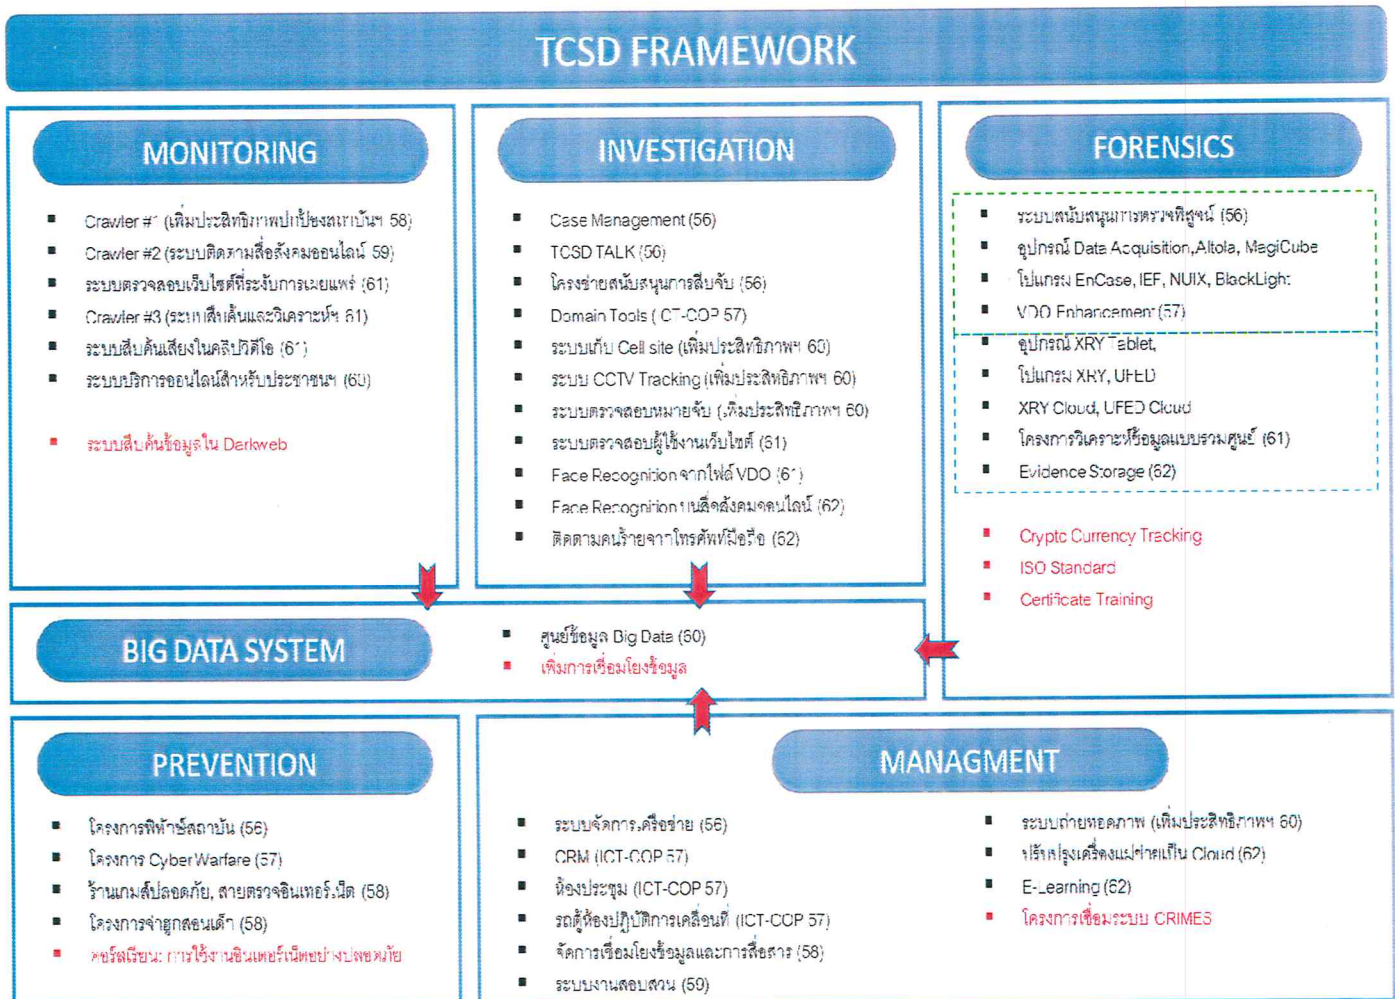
TCSD FRAMEWORK

MONITORING

- Crawler #1 (เพิ่มประสิทธิภาพปกป้องสถาบันฯ 58)
- Crawler #2 (ระบบติดตามสื่อสังคมออนไลน์ 59)
- ระบบตรวจสอบเว็บไซต์ที่ระงับการเผยแพร่ (61)
- Crawler #3 (ระบบสืบค้นและวิเคราะห์ฯ 61)
- ระบบสืบค้นเสียงในคลิปวิดีโอ (61)
- ระบบบริการออนไลน์สำหรับประชาชนฯ (60)

- ระบบสืบค้นข้อมูลใน Darkweb

INVESTIGATION

- Case Management (56)
- TCSD TALK (56)
- โครงข่ายสนับสนุนการสืบจับ (56)
- Domain Tools (ICT-COP 57)
- ระบบเก็บ Cell site (เพิ่มประสิทธิภาพฯ 60)
- ระบบ CCTV Tracking (เพิ่มประสิทธิภาพฯ 60)
- ระบบตรวจสอบหมายจับ (เพิ่มประสิทธิภาพฯ 60)
- ระบบตรวจสอบผู้ใช้งานเว็บไซต์ (61)
- Face Recognition จากไฟล์ VDO (61)
- Face Recognition บนสื่อสังคมออนไลน์ (62)
- ติดตามคนร้ายจากโทรศัพท์มือถือ (62)

FORENSICS

- ระบบสนับสนุนการตรวจพิสูจน์ (56)
- อุปกรณ์ Data Acquisition, Altola, MagiCube
- โปรแกรม EnCase, IEF, NUIX, BlackLight
- VDO Enhancement (57)
- อุปกรณ์ XRY Tablet,
- โปรแกรม XRY, UFED
- XRY Cloud, UFED Cloud
- โครงการวิเคราะห์ข้อมูลแบบรวมศูนย์ (61)
- Evidence Storage (62)

- Crypto Currency Tracking
- ISO Standard
- Certificate Training

BIG DATA SYSTEM

- ศูนย์ข้อมูล Big Data (60)
- เพิ่มการเชื่อมโยงข้อมูล

PREVENTION

- โครงการพิทักษ์สถาบัน (56)
- โครงการ Cyber Warfare (57)
- ร้านเกมส์ปลอดภัย, สายตรวจอินเทอร์เน็ต (58)
- โครงการจ่ายูกสอนเด็ก (58)
- คอร์สเรียน: การใช้งานอินเทอร์เน็ตอย่างปลอดภัย

MANAGMENT

- ระบบจัดการเครือข่าย (56)
- CRM (ICT-COP 57)
- ห้องประชุม (ICT-COP 57)
- รถตู้ห้องปฏิบัติการเคลื่อนที่ (ICT-COP 57)
- จัดการเชื่อมโยงข้อมูลและการสื่อสาร (58)
- ระบบงานสอบสวน (59)

- ระบบถ่ายทอดภาพ (เพิ่มประสิทธิภาพฯ 60)
- ปรับปรุงเครื่องแม่ข่ายเป็น Cloud (62)
- E-Learning (62)
- โครงการเชื่อมระบบ CRIMES